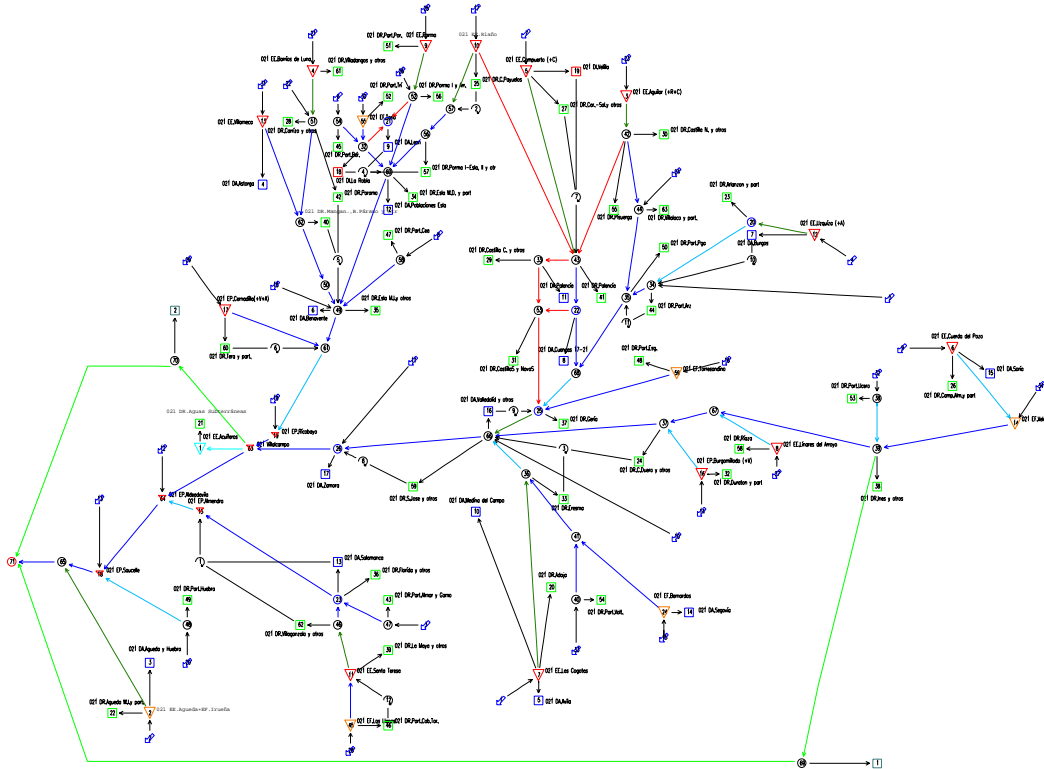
021 DR.Port.Por. 021 EE.Ajarno
51 8
021 EE.Bonilos de Luna
4 61 021 DR.Villadangos y otros
021 DR.Port.Vil
52 021 DR.Parma I y Am.
56 25
021 EE.Villamaco 11
28 53 021 DR.Carrizo y otros
021 EE.Soto
55 45 9 021 DA.Leon
021 DR.Port.Bal. 18 021 Dr.La Robla
57 021 DR.Porma I-Esla, II y otr
021 DA.Astorga
4
42 021 DR.Paramo
34 021 DR.Esla M.D. y port
12 021 DA.Poblaciones Esla
021 DR.Mangan. M.Pérez Hir
62 40
47 021 DR.Port.Cea
021 EE.Compuerto (+C)
5
19 021 DUeña
021 DR.C.Payuelos
27 021 DR.Car.-Sal. y otros
021 EE.Aguilar (+R+C)
3
30 021 DR.Castilla N. y otros
55 021 DA.Huerga
63
021 DR.Villalaco y port.
021 DR.Arlanzon y port
23
29
021 EE.Urquiza (+A)
7 021 DA.Burgos
50 021 DR.Port.Pga
021 DR.Castillo C. y otros
29
021 DR.Palencia
11 021 DR.Palencia
41
22
021 DA.Cuengos 17-21
31
021 DR.Castillo S y Nava5
44 021 DR.Port.Arz
2
021 EP.Camadillo(+V+R)
17
60
021 DR.Tera y port.
021 DA.Benavente
6
35 021 DR.Esla M.I.y otros
021 DR.Port.Esg.
48 021 EP.Torresandino
021 EE.Cuerda del Pozo
26 15 021 DA.Soria
021 DR.Port.Ucero
53
021 DR.Campo.Alm.y port
021 DA.Aguas Subterráneas
21
021 EE.Acuñeros
1
021 Villalcampo
021 EP.Ricobayo
021 DA.Valladolid y otros
16
37 021 DR.Geria
021 DA.Zamora
17
59
021 DR.S.Jose y otros
24 021 DR.C.Duero y otros
021 DA.Riaza
58
021 EE.Linares del Arroyo
021 EP.Burgomillodo (+V)
32
021 DR.Duraton y port
021 EF.Ine
021 DR.Ines y otros
36
021 EP.Almendra
64
021 EP.Almendra
021 DA.Medina del Campo
10
33 021 DR.Eresma
021 EP.Saucelle
021 DA.Salamanca
13
38 021 DR.Florida y otros
021 DR.Port.Huebra
49
43 021 DR.Port.Alm.ar y Corm
021 DR.Villagonzalo y otros
62
021 DA.Agueda y Huebra
3
39 021 DR.La Maya y otros
021 EE.Santa Teresa
021 DR.Agueda M.I.y port.
22
021 EE.Agueda+EF.Irueña
021 EF.Las Uces
46
021 DR.Port.Cab.Tor.
021 DR.Adaja
20
54
021 DR.Port.Volt.
021 EF.Bernardos
14 021 DA.Segovia
7 021 EE.Las Cogotes
5 021 DA.Avila
1